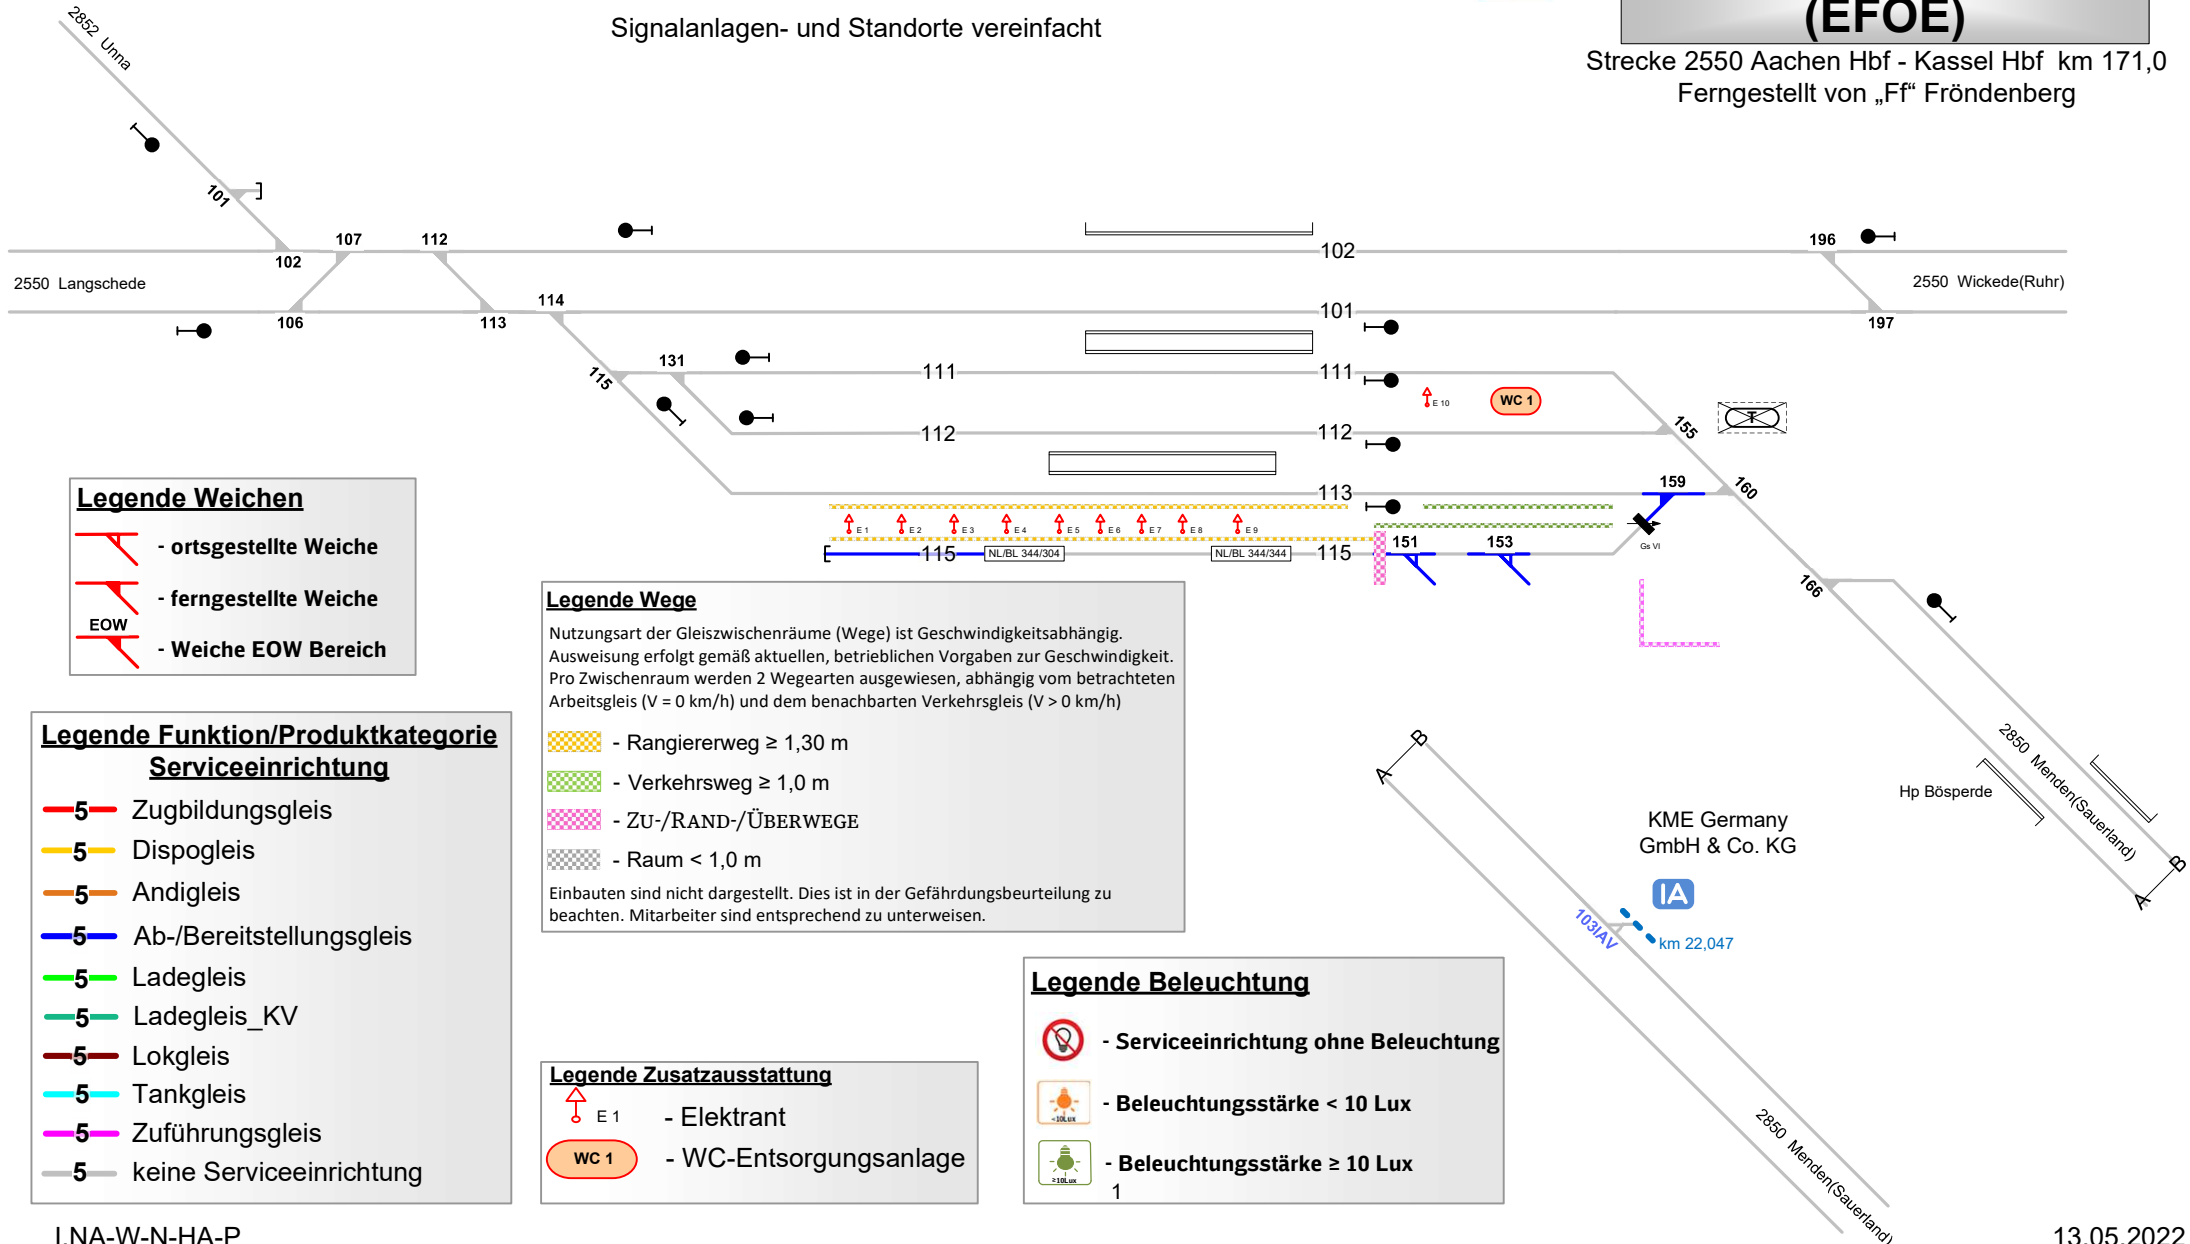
Signalanlagen- und Standorte vereinfacht

(EFOE)

Strecke 2550 Aachen Hbf - Kassel Hbf km 171,0
Ferngestellt von „Ff“ Fröndenberg

2852 Unna

101

107 112

102

2550 Langschede

106 113

114

102

196

2550 Wickede(Ruhr)

101

197

115

131

111

111

E 10

WC 1

112

112

155

113

159

160

E 1 E 2 E 3 E 4 E 5 E 6 E 7 E 8 E 9

115 NL/BL 344/304 NL/BL 344/344 115

151 153

Gs VI

166

Legende Weichen

- ortsgestellte Weiche

- ferngestellte Weiche

EOW

- Weiche EOW Bereich

Legende Wege

Nutzungsart der Gleiszwischenräume (Wege) ist Geschwindigkeitsabhängig.
Ausweisung erfolgt gemäß aktuellen, betrieblichen Vorgaben zur Geschwindigkeit.
Pro Zwischenraum werden 2 Wegearten ausgewiesen, abhängig vom betrachteten Arbeitsgleis (V = 0 km/h) und dem benachbarten Verkehrsgleis (V > 0 km/h)

- Rangiererweg ≥ 1,30 m

- Verkehrsweg ≥ 1,0 m

- ZU-/RAND-/ÜBERWEGE

- Raum < 1,0 m

Einbauten sind nicht dargestellt. Dies ist in der Gefährdungsbeurteilung zu beachten. Mitarbeiter sind entsprechend zu unterweisen.

Legende Funktion/Produktkategorie Serviceeinrichtung

5 Zugbildungsgleis
5 Dispogleis
5 Andigleis
5 Ab-/Bereitstellungsgleis
5 Ladegleis
5 Ladegleis_KV
5 Lokgleis
5 Tankgleis
5 Zuführungsgleis
5 keine Serviceeinrichtung

B
A

2850 Menden(Sauerland)

Hp Bösperde

KME Germany GmbH & Co. KG

IA

103/AV

km 22,047

B
A

Legende Beleuchtung

- Serviceeinrichtung ohne Beleuchtung

<10Lux
- Beleuchtungsstärke < 10 Lux

≥10Lux
- Beleuchtungsstärke ≥ 10 Lux

1

Legende Zusatzausstattung

E 1 - Elektrant

WC 1 - WC-Entsorgungsanlage

2850 Menden(Sauerland)

LNA-W-N-HA-P

13.05.2022